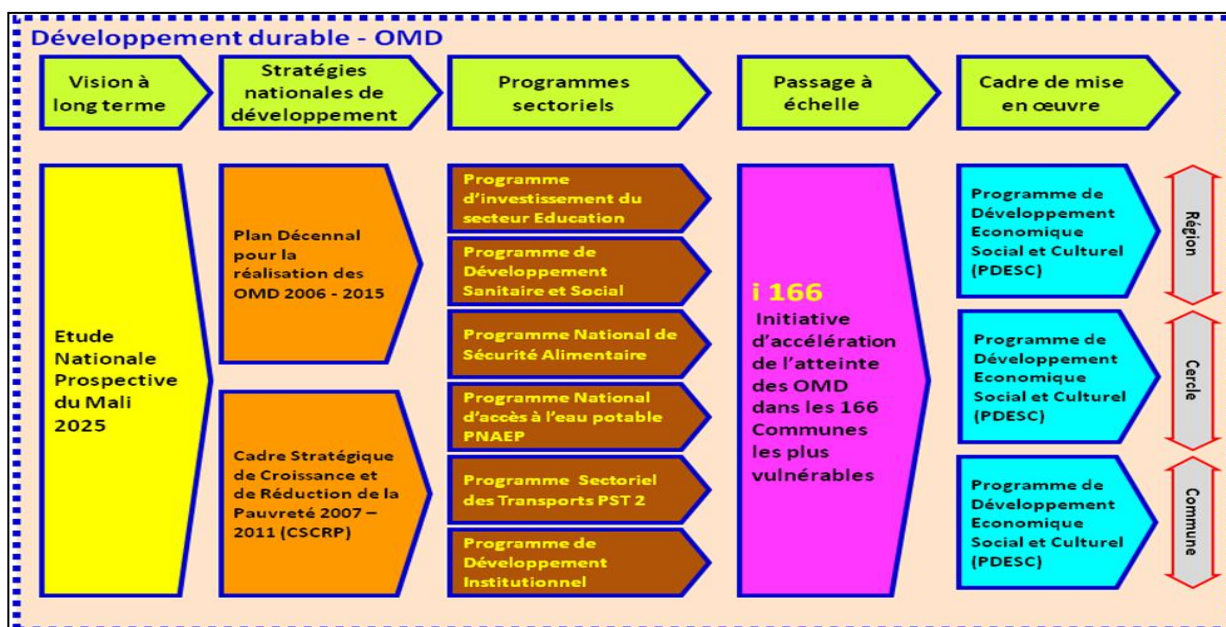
Développement durable - OMD

Vision à long terme

Stratégies nationales de développement

Programmes sectoriels

Passage à échelle

Cadre de mise en œuvre

Etude Nationale Prospective du Mali 2025

Plan Décennal pour la réalisation des OMD 2006 - 2015

Cadre Stratégique de Croissance et de Réduction de la Pauvreté 2007 – 2011 (CSCRP)

Programme d'investissement du secteur Education

Programme de Développement Sanitaire et Social

Programme National de Sécurité Alimentaire

Programme National d'accès à l'eau potable PNAEP

Programme Sectoriel des Transports PST 2

Programme de Développement Institutionnel

i 166

Initiative d'accélération de l'atteinte des OMD dans les 166 Communes les plus vulnérables

Programme de Développement Economique Social et Culturel (PDESC)

Région

Programme de Développement Economique Social et Culturel (PDESC)

Cercle

Programme de Développement Economique Social et Culturel (PDESC)

Commune